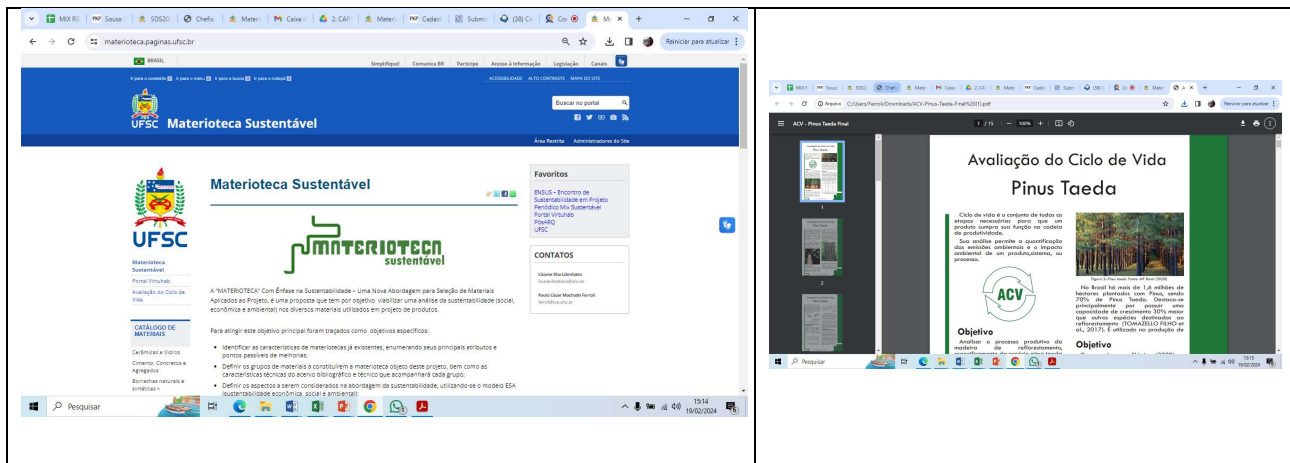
MIX RI | Sousa | SDS20 | Chefia | Materi | Caixa | 2. CAF | Materi | Cadast | Submi | (38) Co | Co | Mi

materioteca.paginas.ufsc.br

Reiniciar para atualizar

BRASIL | Simplifique! | Comunica BR | Participe | Acesso à informação | Legislação | Canais

Ir para o conteúdo 1 | Ir para o menu 2 | Ir para a busca 3 | Ir para o rodapé 4

ACESSIBILIDADE | ALTO CONTRASTE | MAPA DO SITE

UFSC Materioteca Sustentável

Buscar no portal

Área Restrita | Administradores do Site

UFSC

Materioteca Sustentável
Portal Virtuhab
Avaliação do Ciclo de Vida

CATÁLOGO DE MATERIAIS

Cerâmicas e Vidros
Cimento, Concreto e Agregados
Borrachas naturais e sintéticas »

Materioteca Sustentável

MATERIOTECA sustentável

A "MATERIOTECA" Com Ênfase na Sustentabilidade – Uma Nova Abordagem para Seleção de Materiais Aplicados ao Projeto, é uma proposta que tem por objetivo viabilizar uma análise da sustentabilidade (social, econômica e ambiental) nos diversos materiais utilizados em projeto de produtos.

Para atingir este objetivo principal foram traçados como objetivos específicos:

- Identificar as características de materiotecas já existentes, enumerando seus principais atributos e pontos passíveis de melhorias;
- Definir os grupos de materiais a constituírem a materioteca objeto deste projeto, bem como as características técnicas do acervo bibliográfico e técnico que acompanhará cada grupo;
- Definir os aspectos a serem considerados na abordagem da sustentabilidade, utilizando-se o modelo ESA (sustentabilidade econômica, social e ambiental);

Favoritos

ENSUS – Encontro de Sustentabilidade em Projeto
Periódico Mix Sustentável
Portal Virtuhab
PileARQ
UFSC

CONTATOS

Lisiane Ilha Librelotto
lisiane.librelotto@ufsc.br

Paulo Cesar Machado Ferroli
ferroli@cca.ufsc.br

Pesquisar

15:14
19/02/2024

C:/Users/Ferroli/Downloads/ACV-Pinus-Taeda-Final%20(1).pdf

ACV - Pinus Taeda Final | 1 / 15 | 100%

Avaliação do Ciclo de Vida
Pinus Taeda

Ciclo de vida é o conjunto de todas as etapas necessárias para que um produto cumpra sua função na cadeia de produtividade.
Sua análise permite a quantificação das emissões ambientais e o impacto ambiental de um produto,sistema, ou processo.

ACV

Figura 1: Pinus taeda. Fonte: AP Bassi (2019)

No Brasil há mais de 1,6 milhões de hectares plantados com Pinus, sendo 70% de Pinus Taeda. Destaca-se principalmente por possuir uma capacidade de crescimento 30% maior que outras espécies destinadas ao reflorestamento (TOMAZELLO FILHO et al., 2017). É utilizado na produção de

Objetivo
Analisar o processo produtivo da madeira de reflorestamento, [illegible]

Objetivo

Pesquisar

15:15
19/02/2024